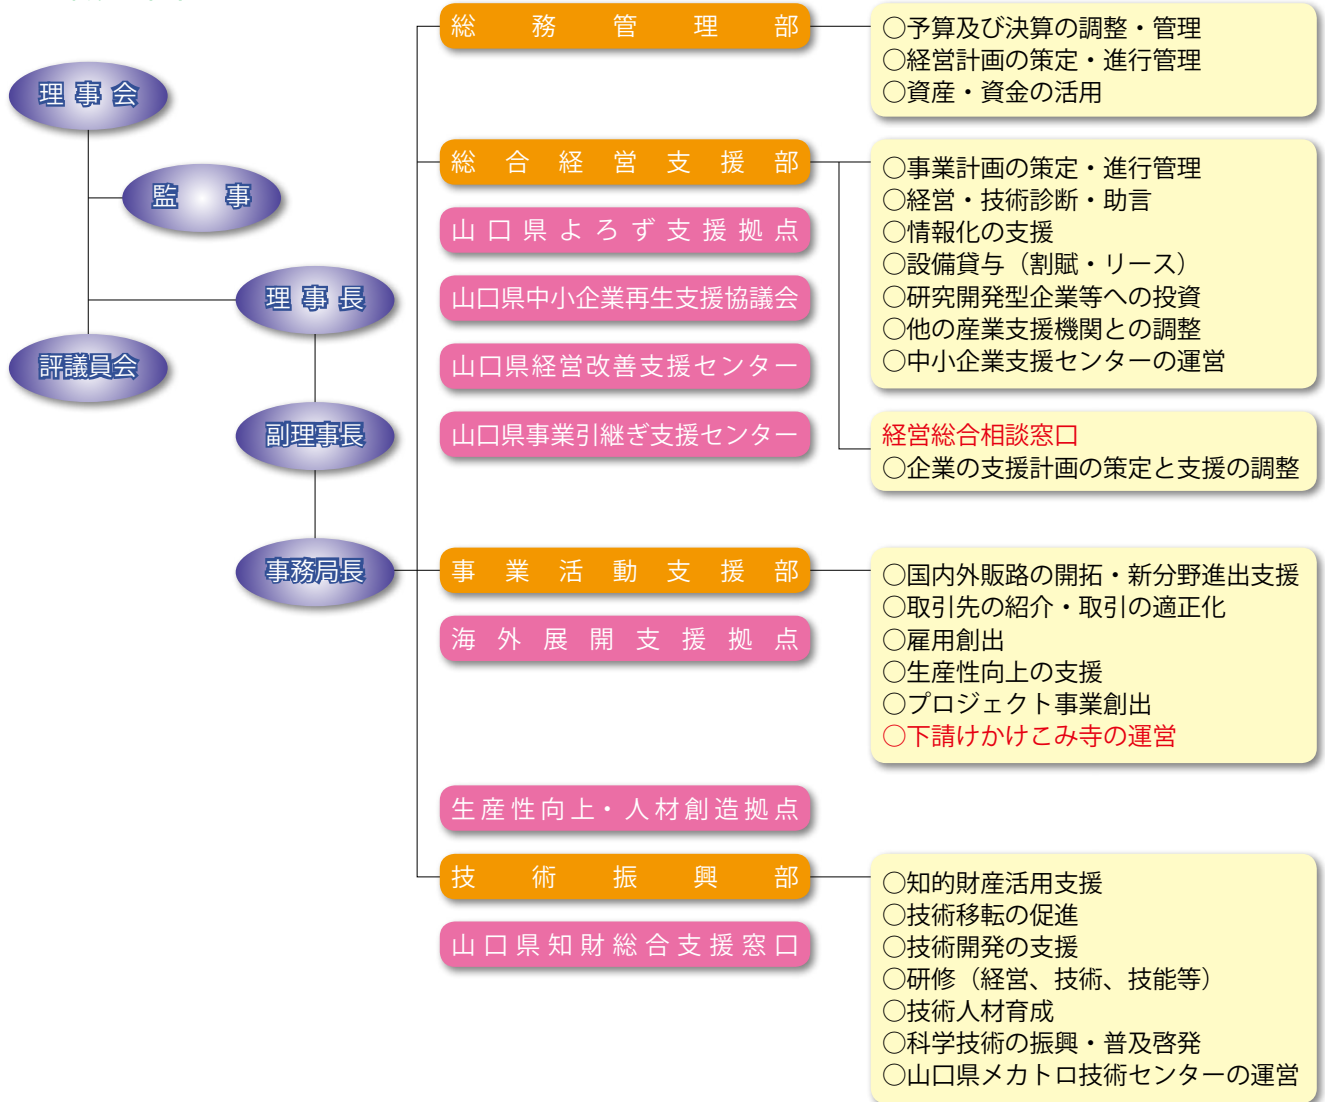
理事会

監　事

理事長

評議員会

副理事長

事務局長

総務管理部

○予算及び決算の調整・管理
○経営計画の策定・進行管理
○資産・資金の活用

総合経営支援部

○事業計画の策定・進行管理
○経営・技術診断・助言
○情報化の支援
○設備貸与（割賦・リース）
○研究開発型企業等への投資
○他の産業支援機関との調整
○中小企業支援センターの運営

山口県よろず支援拠点

山口県中小企業再生支援協議会

山口県経営改善支援センター

山口県事業引継ぎ支援センター

経営総合相談窓口
○企業の支援計画の策定と支援の調整

事業活動支援部

○国内外販路の開拓・新分野進出支援
○取引先の紹介・取引の適正化
○雇用創出
○生産性向上の支援
○プロジェクト事業創出
○下請けかけこみ寺の運営

海外展開支援拠点

生産性向上・人材創造拠点

技術振興部

○知的財産活用支援
○技術移転の促進
○技術開発の支援
○研修（経営、技術、技能等）
○技術人材育成
○科学技術の振興・普及啓発
○山口県メカトロ技術センターの運営

山口県知財総合支援窓口